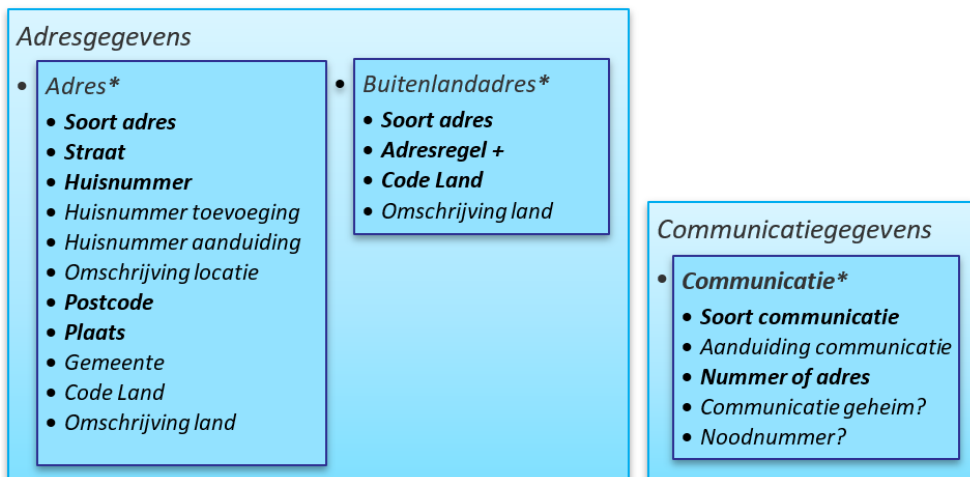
Adresgegevens

- Adres*
- Soort adres
- Straat
- Huisnummer
- Huisnummer toevoeging
- Huisnummer aanduiding
- Omschrijving locatie
- Postcode
- Plaats
- Gemeente
- Code Land
- Omschrijving land

- Buitenlandadres*
- Soort adres
- Adresregel +
- Code Land
- Omschrijving land

Communicatiegegevens

- Communicatie*
- Soort communicatie
- Aanduiding communicatie
- Nummer of adres
- Communicatie geheim?
- Noodnummer?